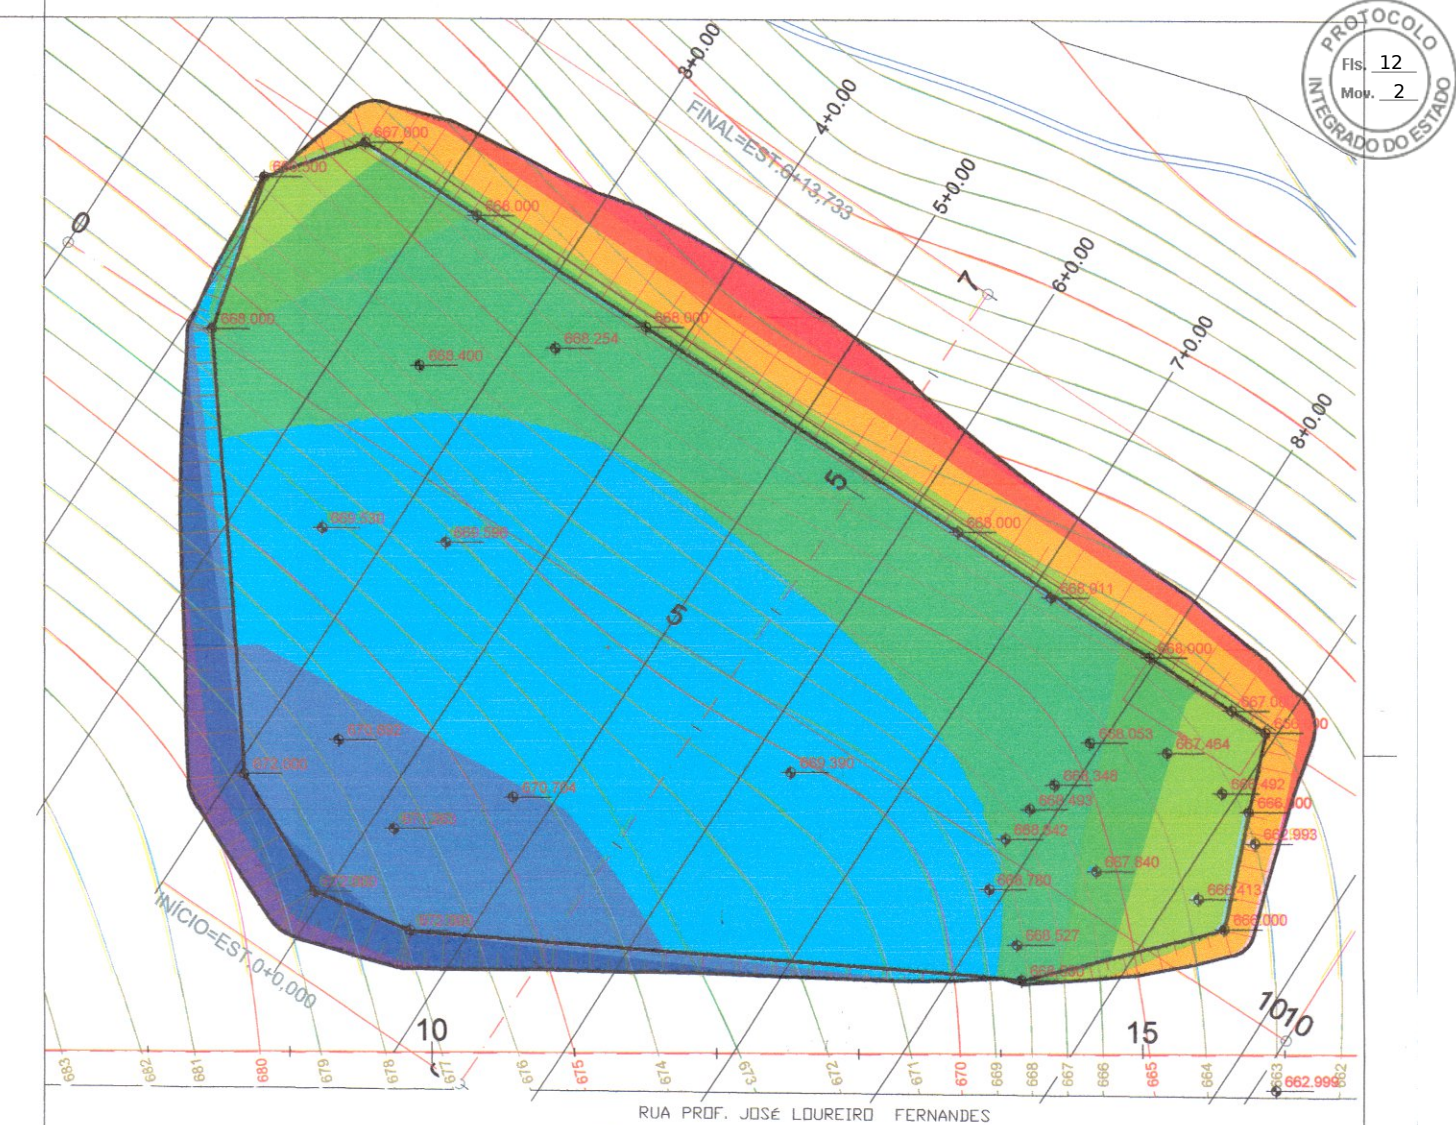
PROTOCOLO
Fls. 12
Mov. 2
INTEGRADO DO ESTADO

3+0.00
4+0.00
5+0.00
6+0.00
7+0.00
8+0.00
FINAL=EST.6+13,733
0
7
5
5
667.000
668.000
666.000
668.000
668.000
668.400
668.254
669.530
669.596
668.000
668.911
668.000
667.00
668.053
667.464
668.348
668.493
668.542
668.780
667.840
668.527
666.413
666.000
666.000
662.993
666.492
670.882
672.000
670.794
669.390
671.260
672.000
672.000
INÍCIO=EST.0+0,000
10
15
1010
683
682
681
680
679
678
677
676
675
674
673
672
671
670
669
668
667
666
665
664
663
662
662.999
RUA PROF. JOSÉ LOUREIRO FERNANDES